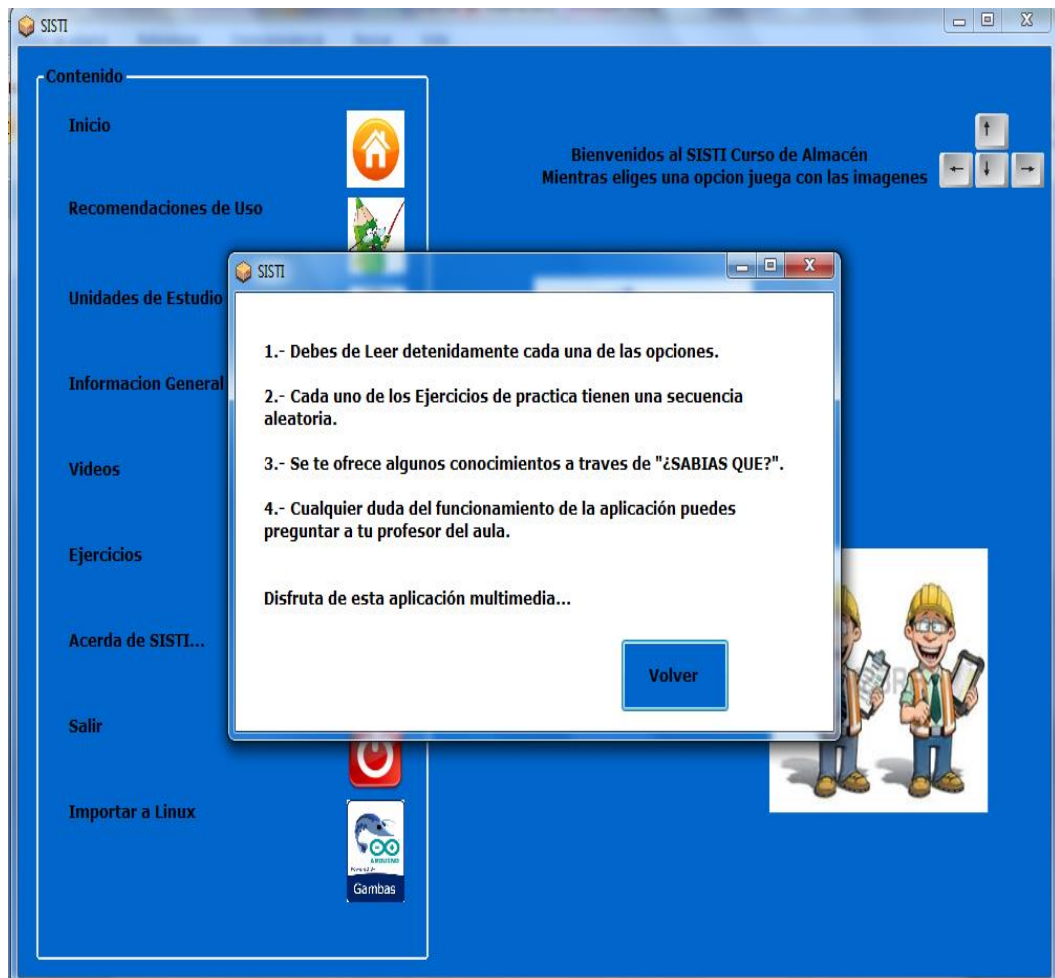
SISTI

Contenido

Inicio

Recomendaciones de Uso

Unidades de Estudio

Informacion General

Videos

Ejercicios

Acerda de SISTI...

Salir

Importar a Linux

Gambas

Bienvenidos al SISTI Curso de Almacén
Mientras eliges una opcion juega con las imagenes

SISTI

1.- Debes de Leer detenidamente cada una de las opciones.

2.- Cada uno de los Ejercicios de practica tienen una secuencia aleatoria.

3.- Se te ofrece algunos conocimientos a traves de "¿SABIAS QUE?".

4.- Cualquier duda del funcionamiento de la aplicación puedes preguntar a tu profesor del aula.

Disfruta de esta aplicación multimedia...

Volver